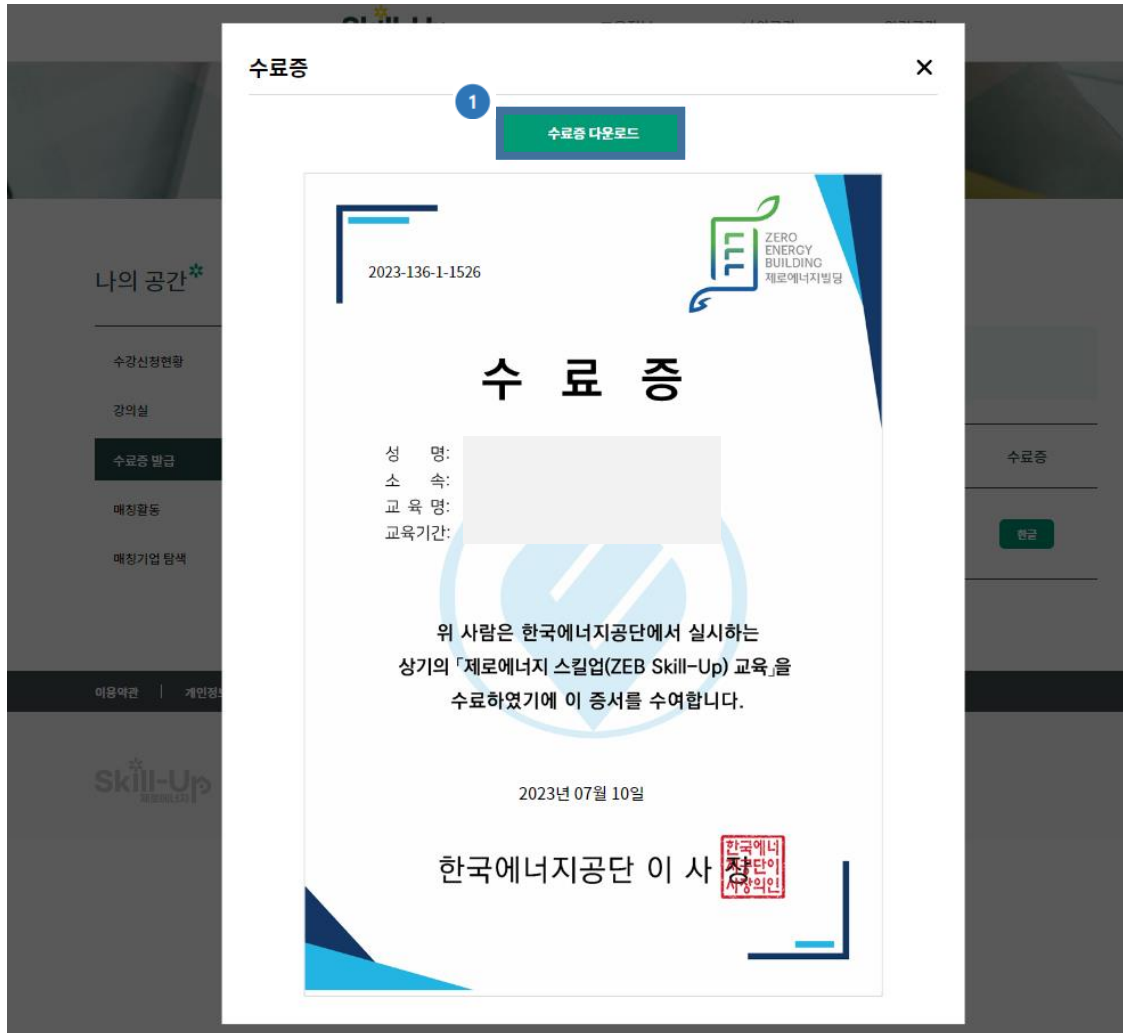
나의 공간

수강신청현황

강의실

수료증 발급

매칭활동

매칭기업 탐색

수료증

한글

이용약관 | 개인정

Skill-Up

수료증

×

1

수료증 다운로드

2023-136-1-1526

ZERO ENERGY BUILDING 제로에너지빌딩

수 료 증

성 명:
소 속:
교 육 명:
교육기간:

위 사람은 한국에너지공단에서 실시하는 상기의 「제로에너지 스킬업(ZEB Skill-Up) 교육」을 수료하였기에 이 증서를 수여합니다.

2023년 07월 10일

한국에너지공단 이 사 장

한국에너지공단이사장의인